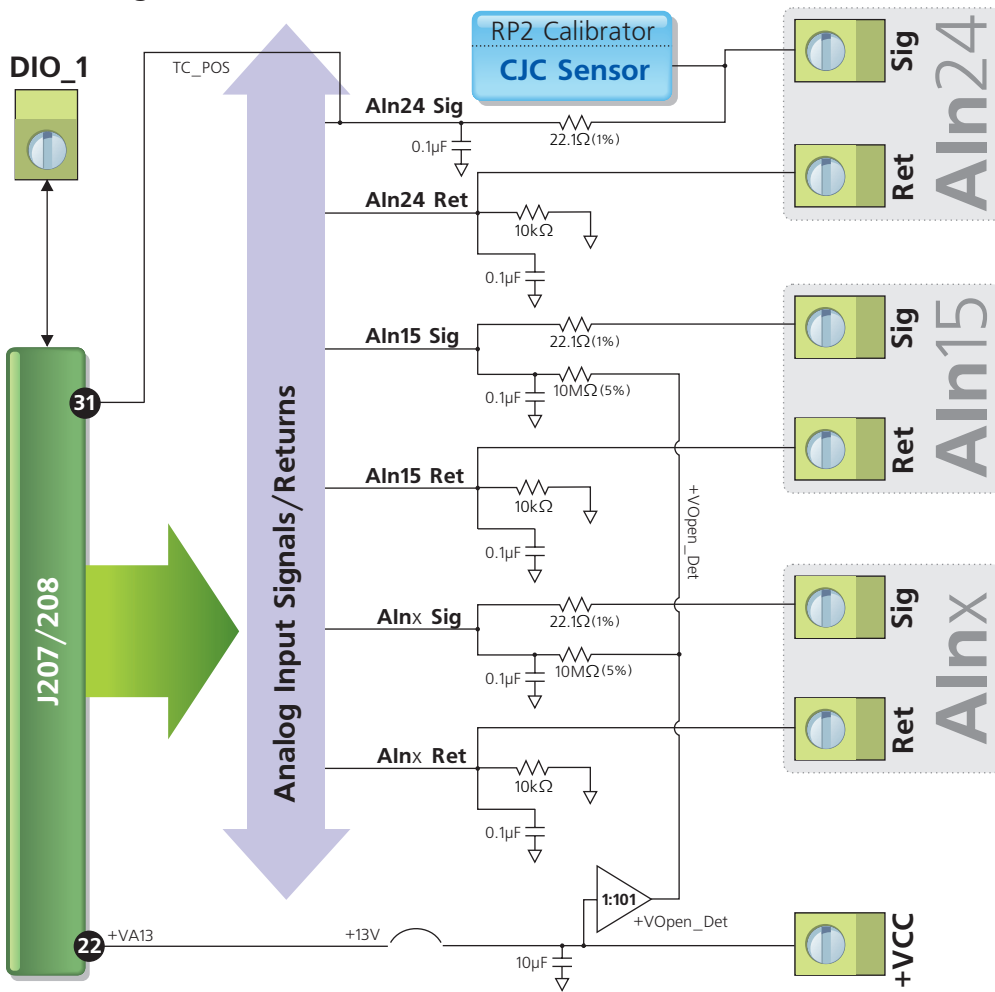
DIO_1

TC_POS

RP2 Calibrator
CJC Sensor

AIn24 Sig
0.1µF
22.1Ω(1%)
Sig
Ret
AIn24

AIn24 Ret
10kΩ
0.1µF

AIn15 Sig
22.1Ω(1%)
10MΩ(5%)
0.1µF
Sig
Ret
AIn15

31

AIn15 Ret
10kΩ
0.1µF

+VOpen_Det

J207/208

Analog Input Signals/Returns

AInx Sig
22.1Ω(1%)
10MΩ(5%)
0.1µF
Sig
Ret
AInx

AInx Ret
10kΩ
0.1µF

1:101
+VOpen_Det

22
+VA13
+13V
10µF
+VCC